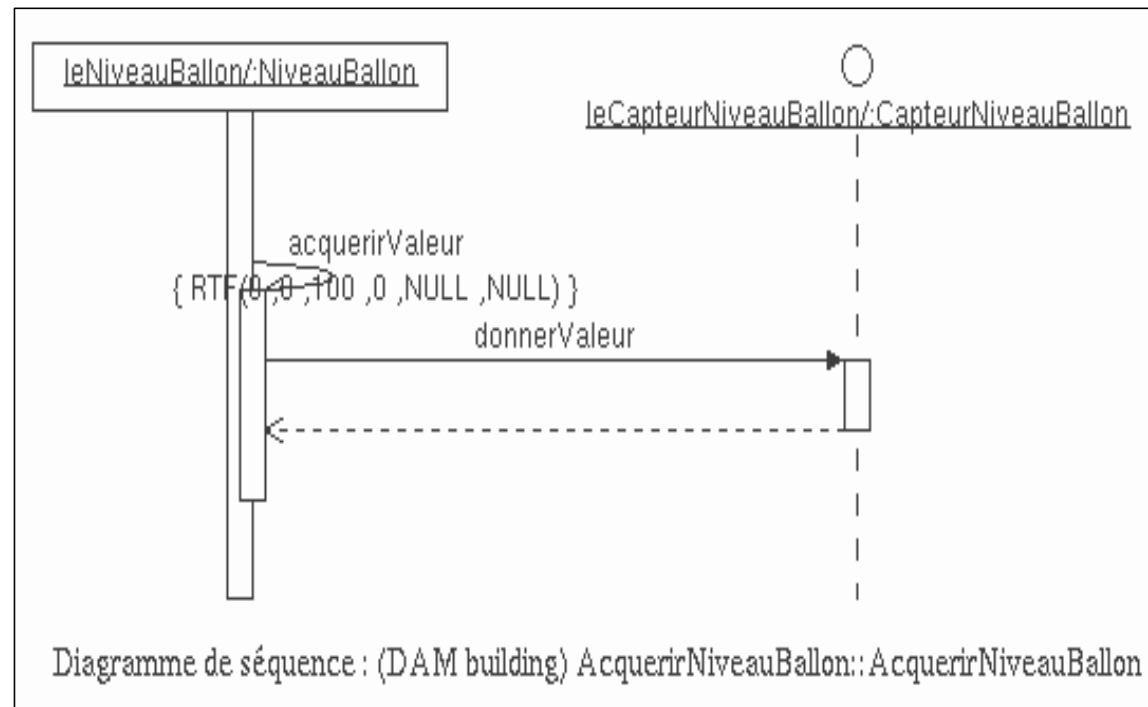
leNiveauBallon/:NiveauBallon

leCapteurNiveauBallon/:CapteurNiveauBallon

acquerirValeur
{ RTF(0 ,0 ,100 ,0 ,NULL ,NULL) }

donnerValeur

Diagramme de séquence : (DAM building) AcquerirNiveauBallon::AcquerirNiveauBallon